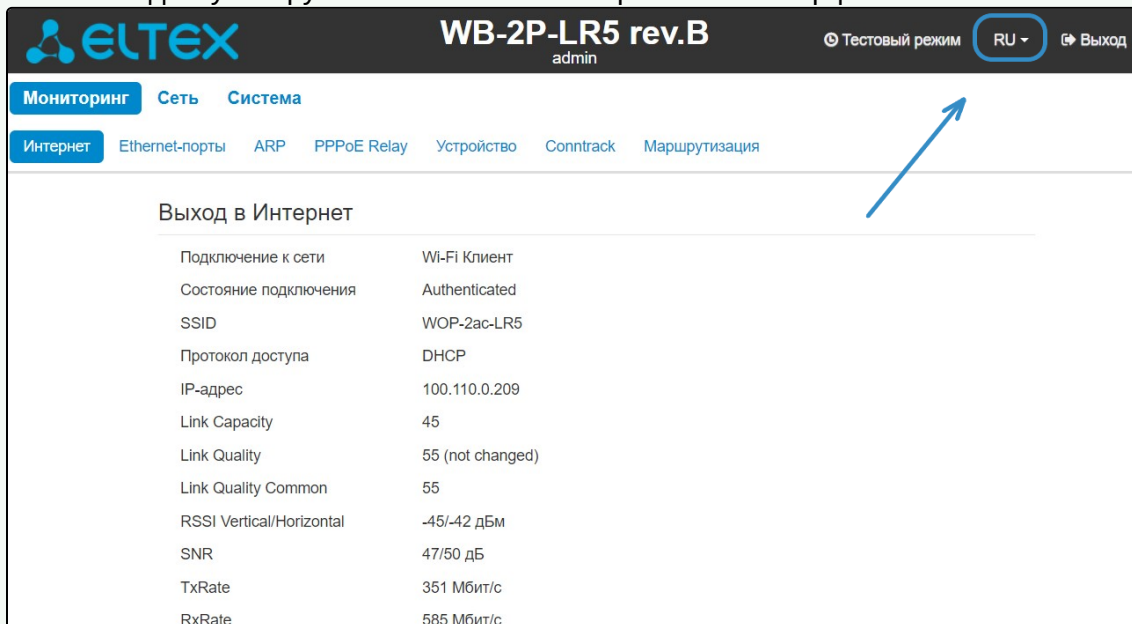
ELTEX

WB-2P-LR5 rev.B
admin

Тестовый режим RU Выход

Мониторинг Сеть Система

Интернет Ethernet-порты ARP PPPoE Relay Устройство Conntrack Маршрутизация

Выход в Интернет

| | |
|---|---|
| Подключение к сети | Wi-Fi Клиент |
| Состояние подключения | Authenticated |
| SSID | WOP-2ac-LR5 |
| Протокол доступа | DHCP |
| IP-адрес | 100.110.0.209 |
| Link Capacity | 45 |
| Link Quality | 55 (not changed) |
| Link Quality Common | 55 |
| RSSI Vertical/Horizontal | -45/-42 дБм |
| SNR | 47/50 дБ |
| TxRate | 351 Мбит/с |
| RxRate | 585 Мбит/с |